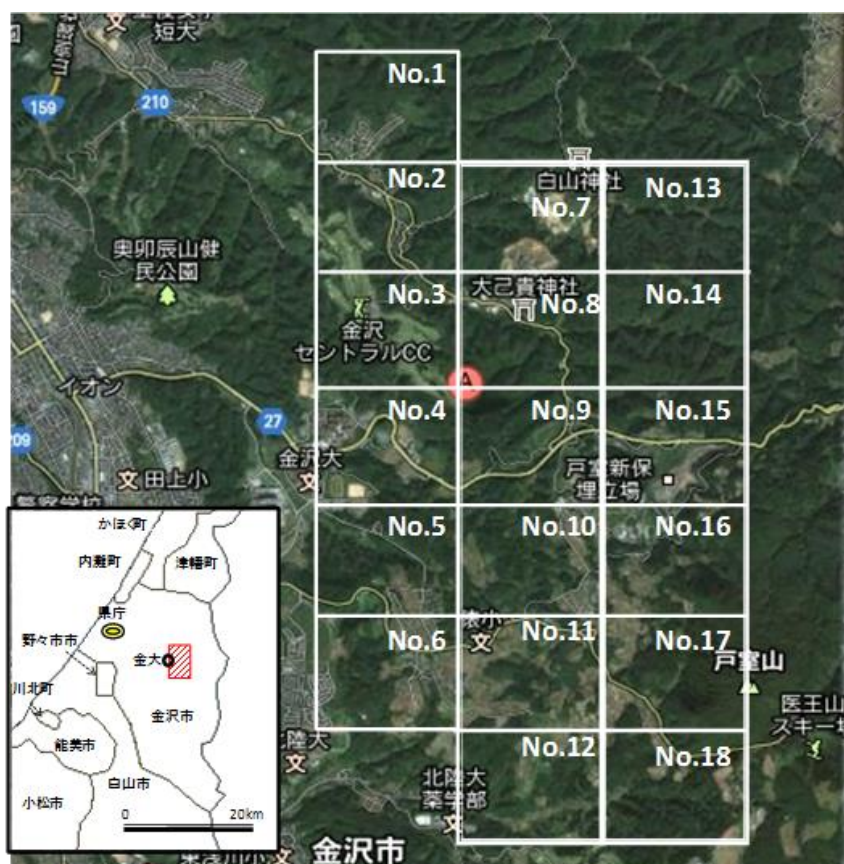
短大
159
210
No.1
No.2
白山神社
No.7
No.13
奥卯辰山健民公園
No.3
大己貴神社
No.8
No.14
金沢セントラルCC
イオン
A
27
No.4
No.9
No.15
209
金沢大
文 田上小
戸室新保埋立場
No.5
No.10
No.16
No.6
No.11
No.17
戸室山
医王山スキー場
No.12
No.18
北陸大薬学部
金沢市
かほく町
内灘町
津幡町
県庁
野々市市
金大
川北町
金沢市
能美市
白山市
小松市
0
20km